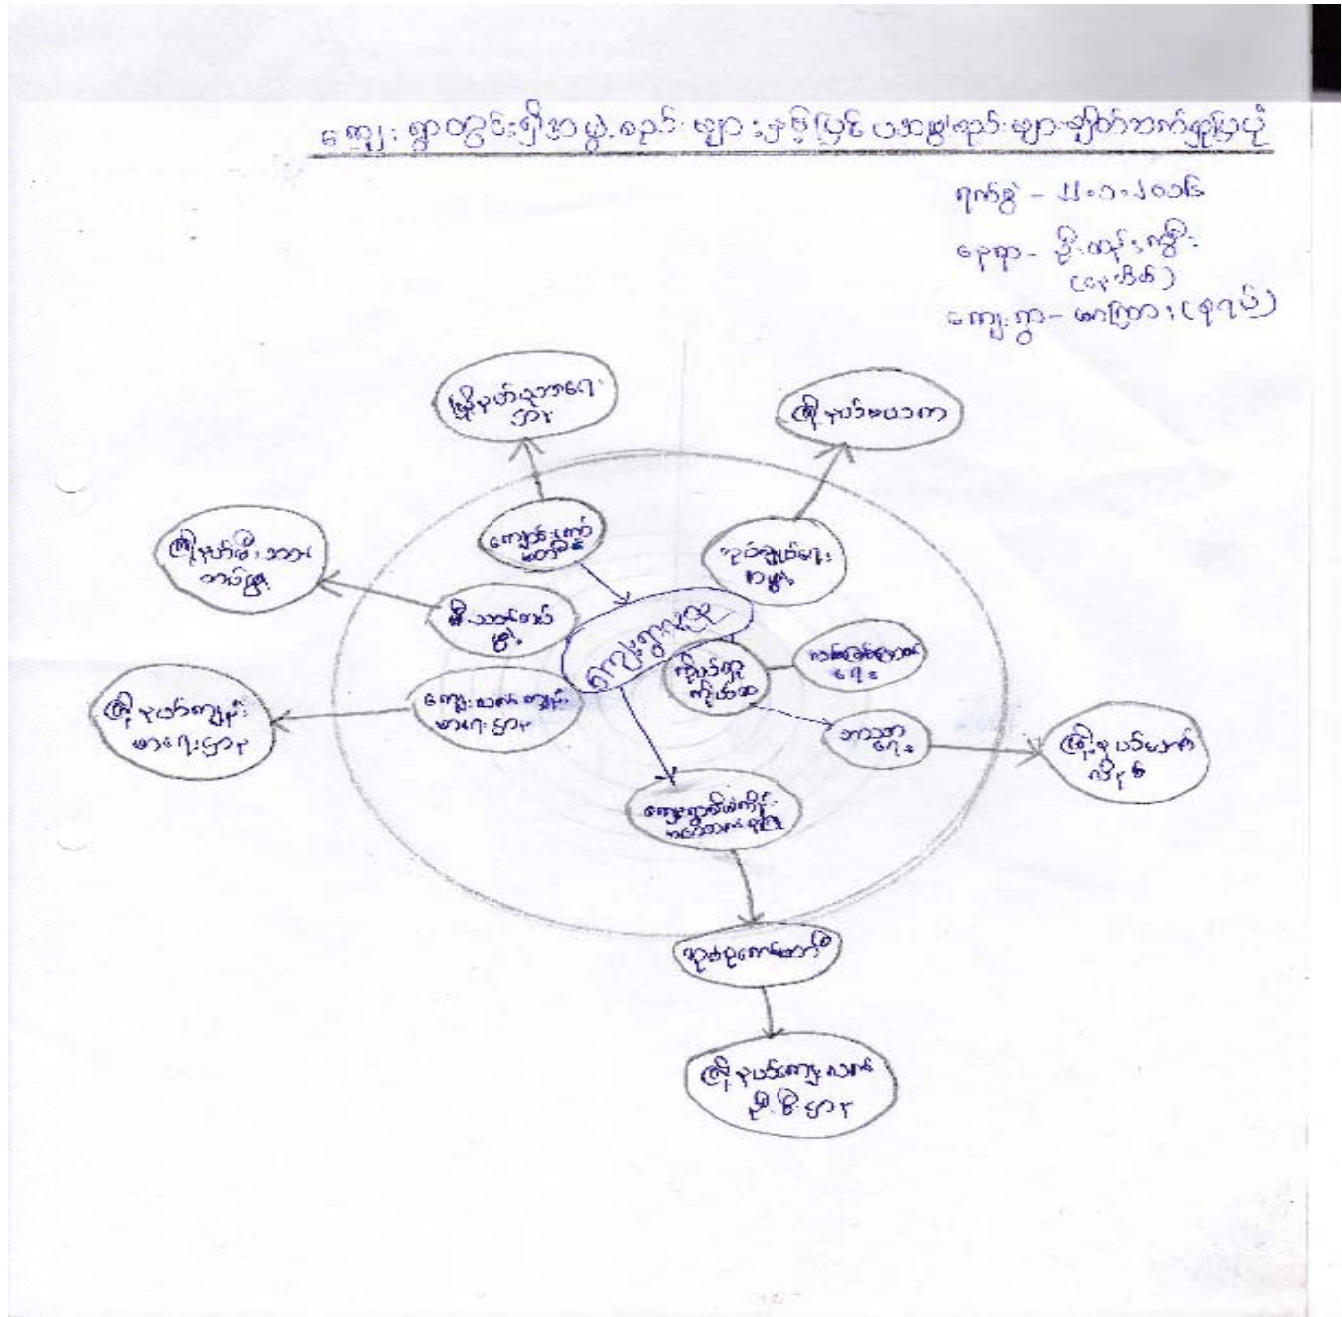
ကျေးရွာတွင်းရှိအဖွဲ့အစည်းများနှင့်ပြင်ပအဖွဲ့အစည်းများချိတ်ဆက်ရှုမြင်ပုံ

ရက်စွဲ - ၁၁.၁.၂၀၁၆
နေရာ - ဦး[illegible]
([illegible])
ကျေးရွာ - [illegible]

ကျေးရွာ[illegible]

ကျောင်းကော်မတီ

မြို့နယ်ပညာရေးဌာန

ကျန်းမာရေးကော်မတီ

မြို့နယ်ဗဟိုသူနာပြု

စီးပွားရေးအဖွဲ့

မြို့နယ်စီးပွားရေး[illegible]

ကျေးရွာလယ်ယာ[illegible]

မြို့နယ်ကျေးရွာ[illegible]ဌာန

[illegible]

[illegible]

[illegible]

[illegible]

မြို့နယ်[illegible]

ကျေးရွာ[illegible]

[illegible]

မြို့နယ်ကျေးလက်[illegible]ဌာန